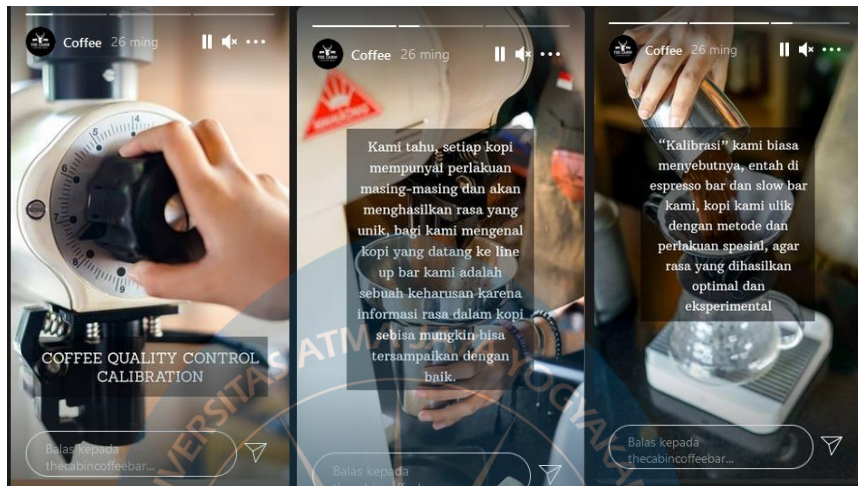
Coffee 26 ming

COFFEE QUALITY CONTROL CALIBRATION

Balas kepada thecabincoffeebar...

Coffee 26 ming

Kami tahu, setiap kopi mempunyai perlakuan masing-masing dan akan menghasilkan rasa yang unik, bagi kami mengenal kopi yang datang ke line up bar kami adalah sebuah keharusan karena informasi rasa dalam kopi sebisa mungkin bisa tersampaikan dengan baik.

Balas kepada

Coffee 26 ming

"Kalibrasi" kami biasa menyebutnya, entah di espresso bar dan slow bar kami, kopi kami ulik dengan metode dan perlakuan spesial, agar rasa yang dihasilkan optimal dan eksperimental

Balas kepada thecabincoffeebar...

UNIVERSITAS ATMA JAYA YOGYAKARTA